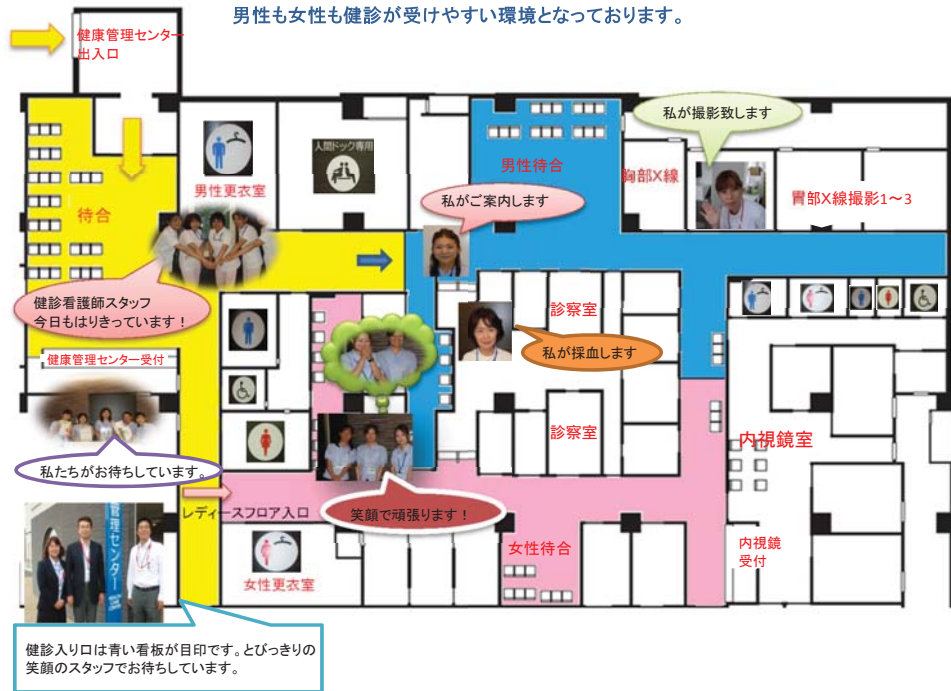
男性も女性も健診が受けやすい環境となっております。

健康管理センター
出入口

私が撮影致します

人間ドック専用

男性更衣室

男性待合

胸部X線

胃部X線撮影1〜3

待合

私がご案内します

健診看護師スタッフ
今日もはりきっています！

診察室

私が採血します

健康管理センター受付

診察室

内視鏡室

私たちがお待ちしています。

笑顔で頑張ります！

レディースフロア入口

管理センター

女性待合

内視鏡
受付

女性更衣室

健診入り口は青い看板が目印です。とびっきりの笑顔のスタッフでお待ちしています。